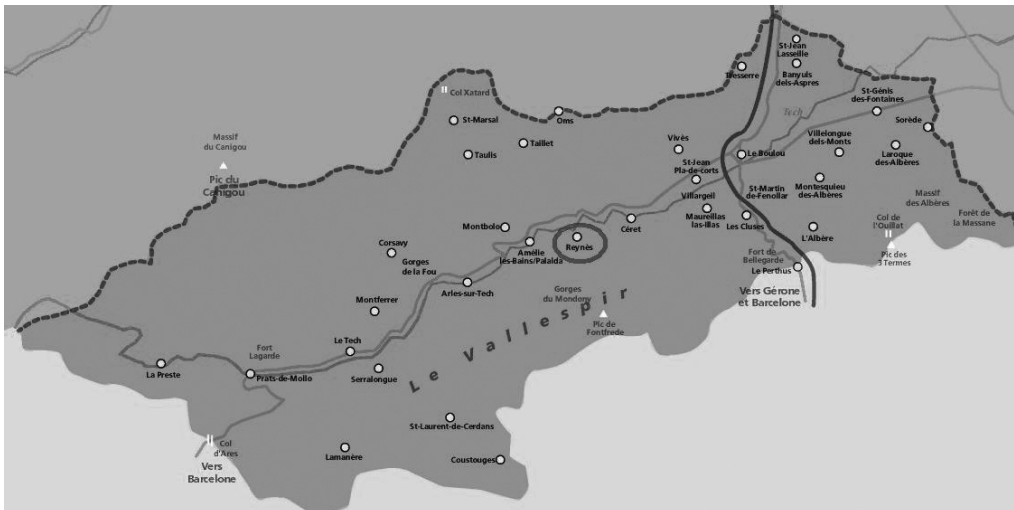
Col Xatard
Oms
St-Marsal
Taillet
Taulis
Massif du Canigou
Pic du Canigou
Montbolo
Corsavy
Amélie les-Bains/Palalda
Reynès
Céret
Gorges de la Fou
Arles-sur-Tech
Montferrer
Gorges du Mondony
Pic de Fontfrède
Le Vallespir
Fort Lagarde
Le Tech
La Preste
Prats-de-Mollo
Serralongue
St-Laurent-de-Cerdans
Lamanère
Coustouges
Col d'Ares
Vers Barcelone
Tresserre
St-Jean Lasseille
Banyuls dels-Aspres
Tech
St-Génis des-Fontaines
Sorède
Vivès
Le Boulou
Villelongue dels-Monts
Laroque des-Albères
St-Jean Pla-de-corts
Villargeil
Maureillas las-Illas
St-Martin de-Fenollar
Montesquieu des-Albères
Massif des Albères
Forêt de la Massane
Les Cluses
L'Albère
Col de l'Ouillat
Pic des 3 Termes
Fort de Bellegarde
Le Perthus
Vers Gérone et Barcelone